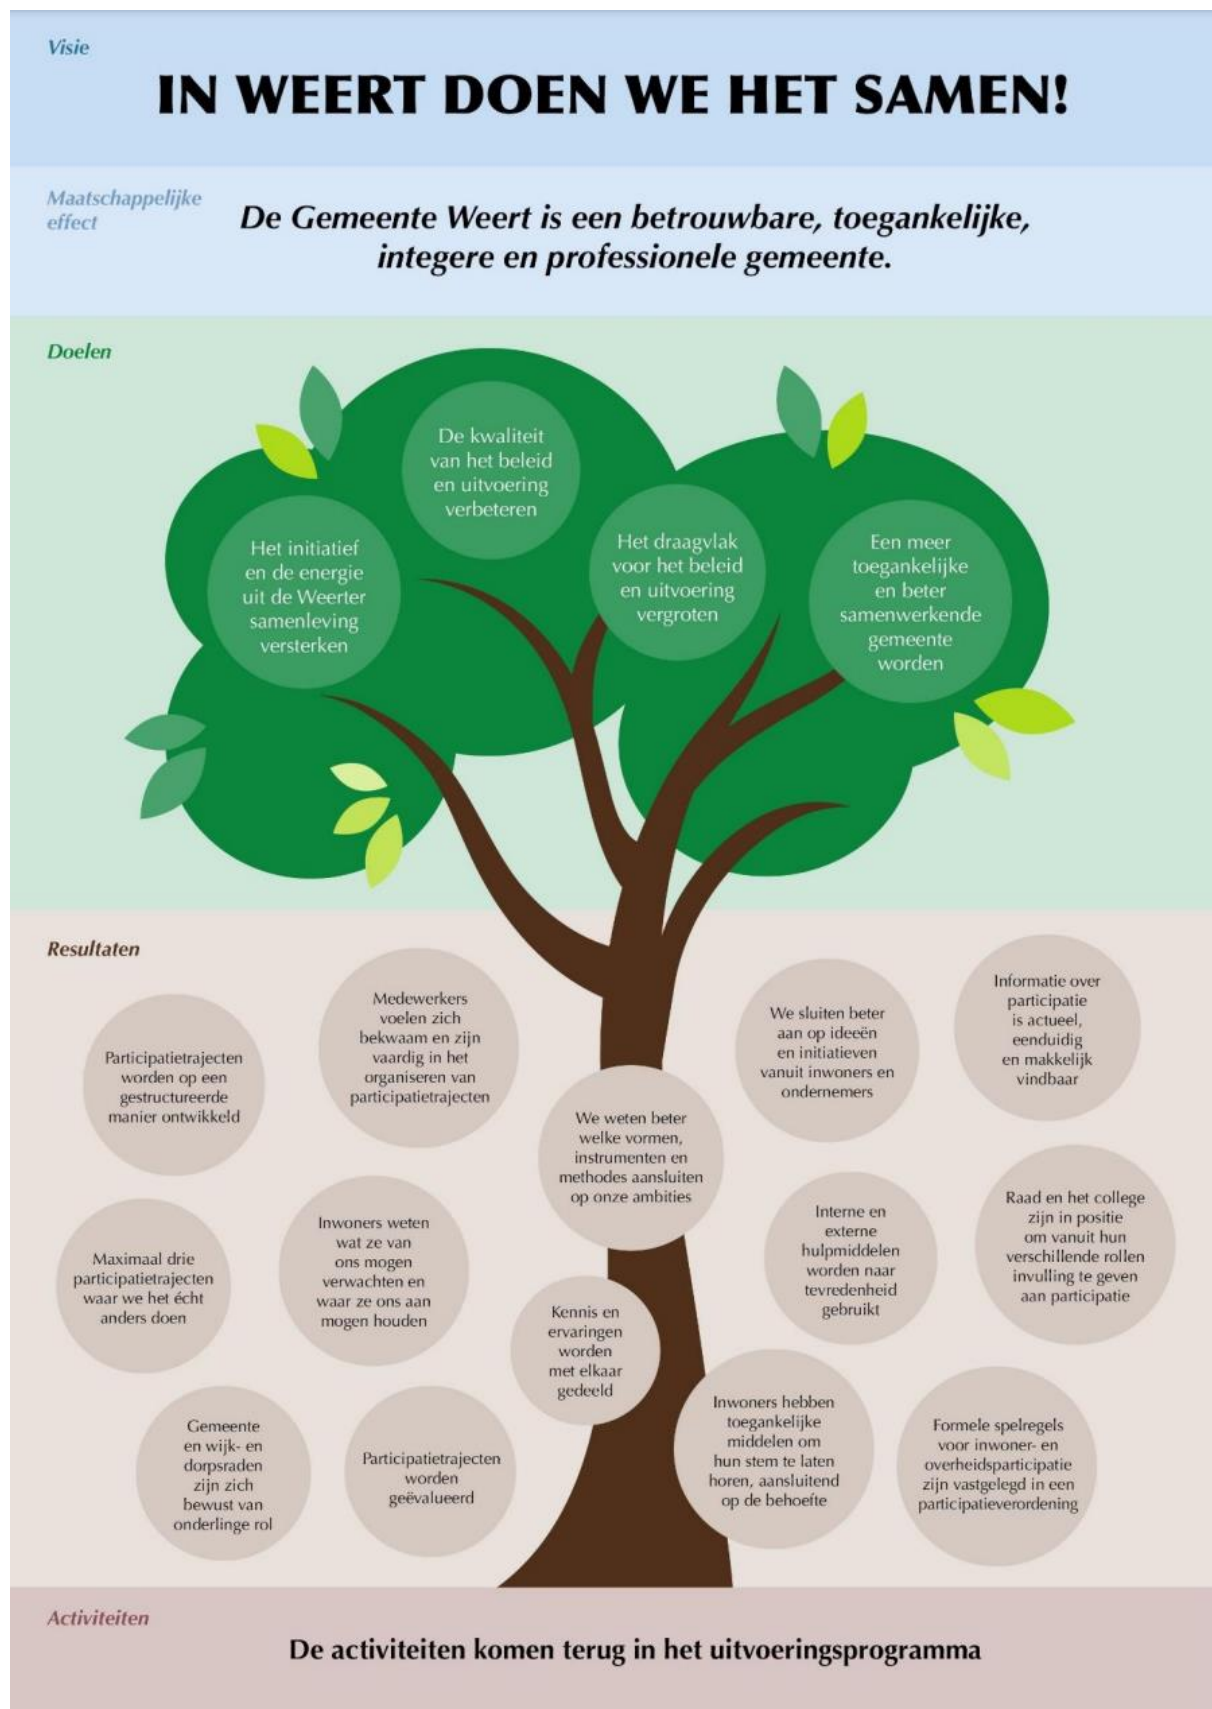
Visie

IN WEERT DOEN WE HET SAMEN!

Maatschappelijke effect

De Gemeente Weert is een betrouwbare, toegankelijke, integere en professionele gemeente.

Doelen

Het initiatief en de energie uit de Weerter samenleving versterken

De kwaliteit van het beleid en uitvoering verbeteren

Het draagvlak voor het beleid en uitvoering vergroten

Een meer toegankelijke en beter samenwerkende gemeente worden

Resultaten

Participatietrajecten worden op een gestructureerde manier ontwikkeld

Medewerkers voelen zich bekwaam en zijn vaardig in het organiseren van participatietrajecten

We weten beter welke vormen, instrumenten en methodes aansluiten op onze ambities

We sluiten beter aan op ideeën en initiatieven vanuit inwoners en ondernemers

Informatie over participatie is actueel, eenduidig en makkelijk vindbaar

Maximaal drie participatietrajecten waar we het écht anders doen

Inwoners weten wat ze van ons mogen verwachten en waar ze ons aan mogen houden

Kennis en ervaringen worden met elkaar gedeeld

Interne en externe hulpmiddelen worden naar tevredenheid gebruikt

Raad en het college zijn in positie om vanuit hun verschillende rollen invulling te geven aan participatie

Gemeente en wijk- en dorpsraden zijn zich bewust van onderlinge rol

Participatietrajecten worden geëvalueerd

Inwoners hebben toegankelijke middelen om hun stem te laten horen, aansluitend op de behoefte

Formele spelregels voor inwoner- en overheidsparticipatie zijn vastgelegd in een participatieverordening

Activiteiten

De activiteiten komen terug in het uitvoeringsprogramma